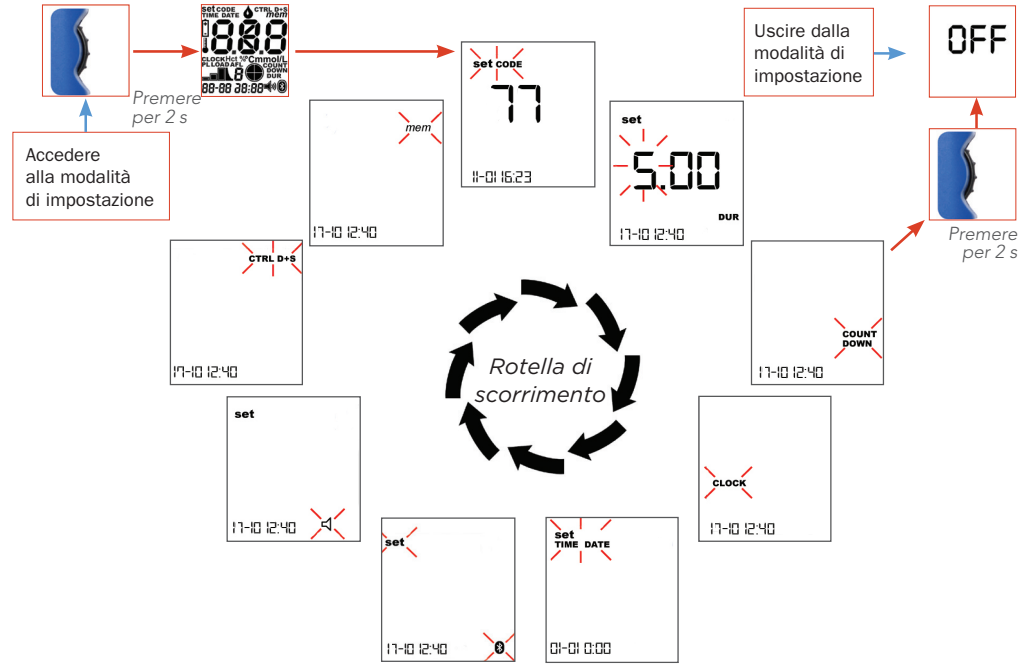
set CODE TIME DATE CTRL D+S mem
8.8.8
CLOCK Hct °C mmol/L PL LOAD AFL COUNT DOWN DUR
88-88 88:88

Premere per 2 s

Accedere alla modalità di impostazione

set CODE
77
11-01 16:23

mem
17-10 12:40

set
5.00
DUR
17-10 12:40

Uscire dalla modalità di impostazione

OFF

Premere per 2 s

CTRL D+S
17-10 12:40

COUNT DOWN
17-10 12:40

Rotella di scorrimento

set
17-10 12:40

CLOCK
17-10 12:40

set
17-10 12:40

set TIME DATE
01-01 0:00